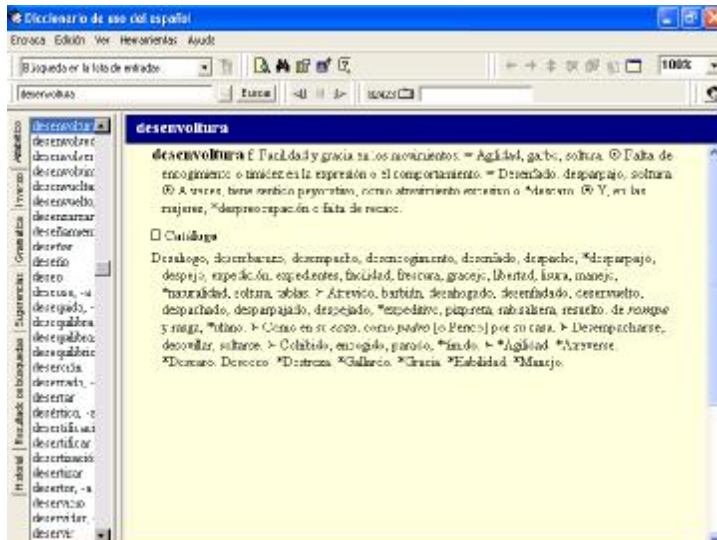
Diccionario de uso del español

Archivo Edición Ver Herramientas Ayuda

Búsqueda en la lista de entradas

desenvoltura

Buscar

100%

Alfabético Inverso Gramática Sugerencias Resultados de búsqueda Historial

desenvolver
desenvolvimiento
desenvolver
desenvolvimiento
desenvuelto
desenvuelto
desenzarzar
desenfilamiento
deserbar
deseño
deseo
deseoso, -a
desequido, -
desequilibrado
desequilibrar
desequilibrio
deserción
desertado, -
desertar
desértico, -a
desertificación
desertificar
desertización
desertizar
desertor, -a
deservicio
deservidor, -
deservir

desenvoltura

desenvoltura f. Facilidad y gracia en los movimientos. = Agilidad, garbo, soltura. ⊙ Falta de encogimiento o timidez en la expresión o el comportamiento. = Desenfado, desparpajo, soltura. ⊙ A veces, tiene sentido peyorativo, como atrevimiento excesivo o *descaro. ⊙ Y, en las mujeres, *despreocupación o falta de recato.

☐ Catálogo

Desahogo, desembarazo, desempacho, desencogimiento, desenfado, despacho, *desparpajo, despejo, expedición, expediente, facilidad, frescura, gracejo, libertad, lisura, manejo, *naturalidad, soltura, tablas. ➤ Atrevido, barbián, desahogado, desenfadado, desenvuelto, despachado, desparpajado, despejado, *expeditivo, pizpireta, sabihondo, resuelto. de rompe y rasga, *ufano. ➤ Como en su casa, como pedro [o Perico] por su casa. ➤ Desempacharse, desvolver, soltarse. ➤ Cohibido, encogido, pazguato, *tímido. ➤ *Agilidad. *Atrevimiento. *Descaro. Desecco. *Destreza. *Gallardía. *Gracia. *Habilidad. *Manejo.